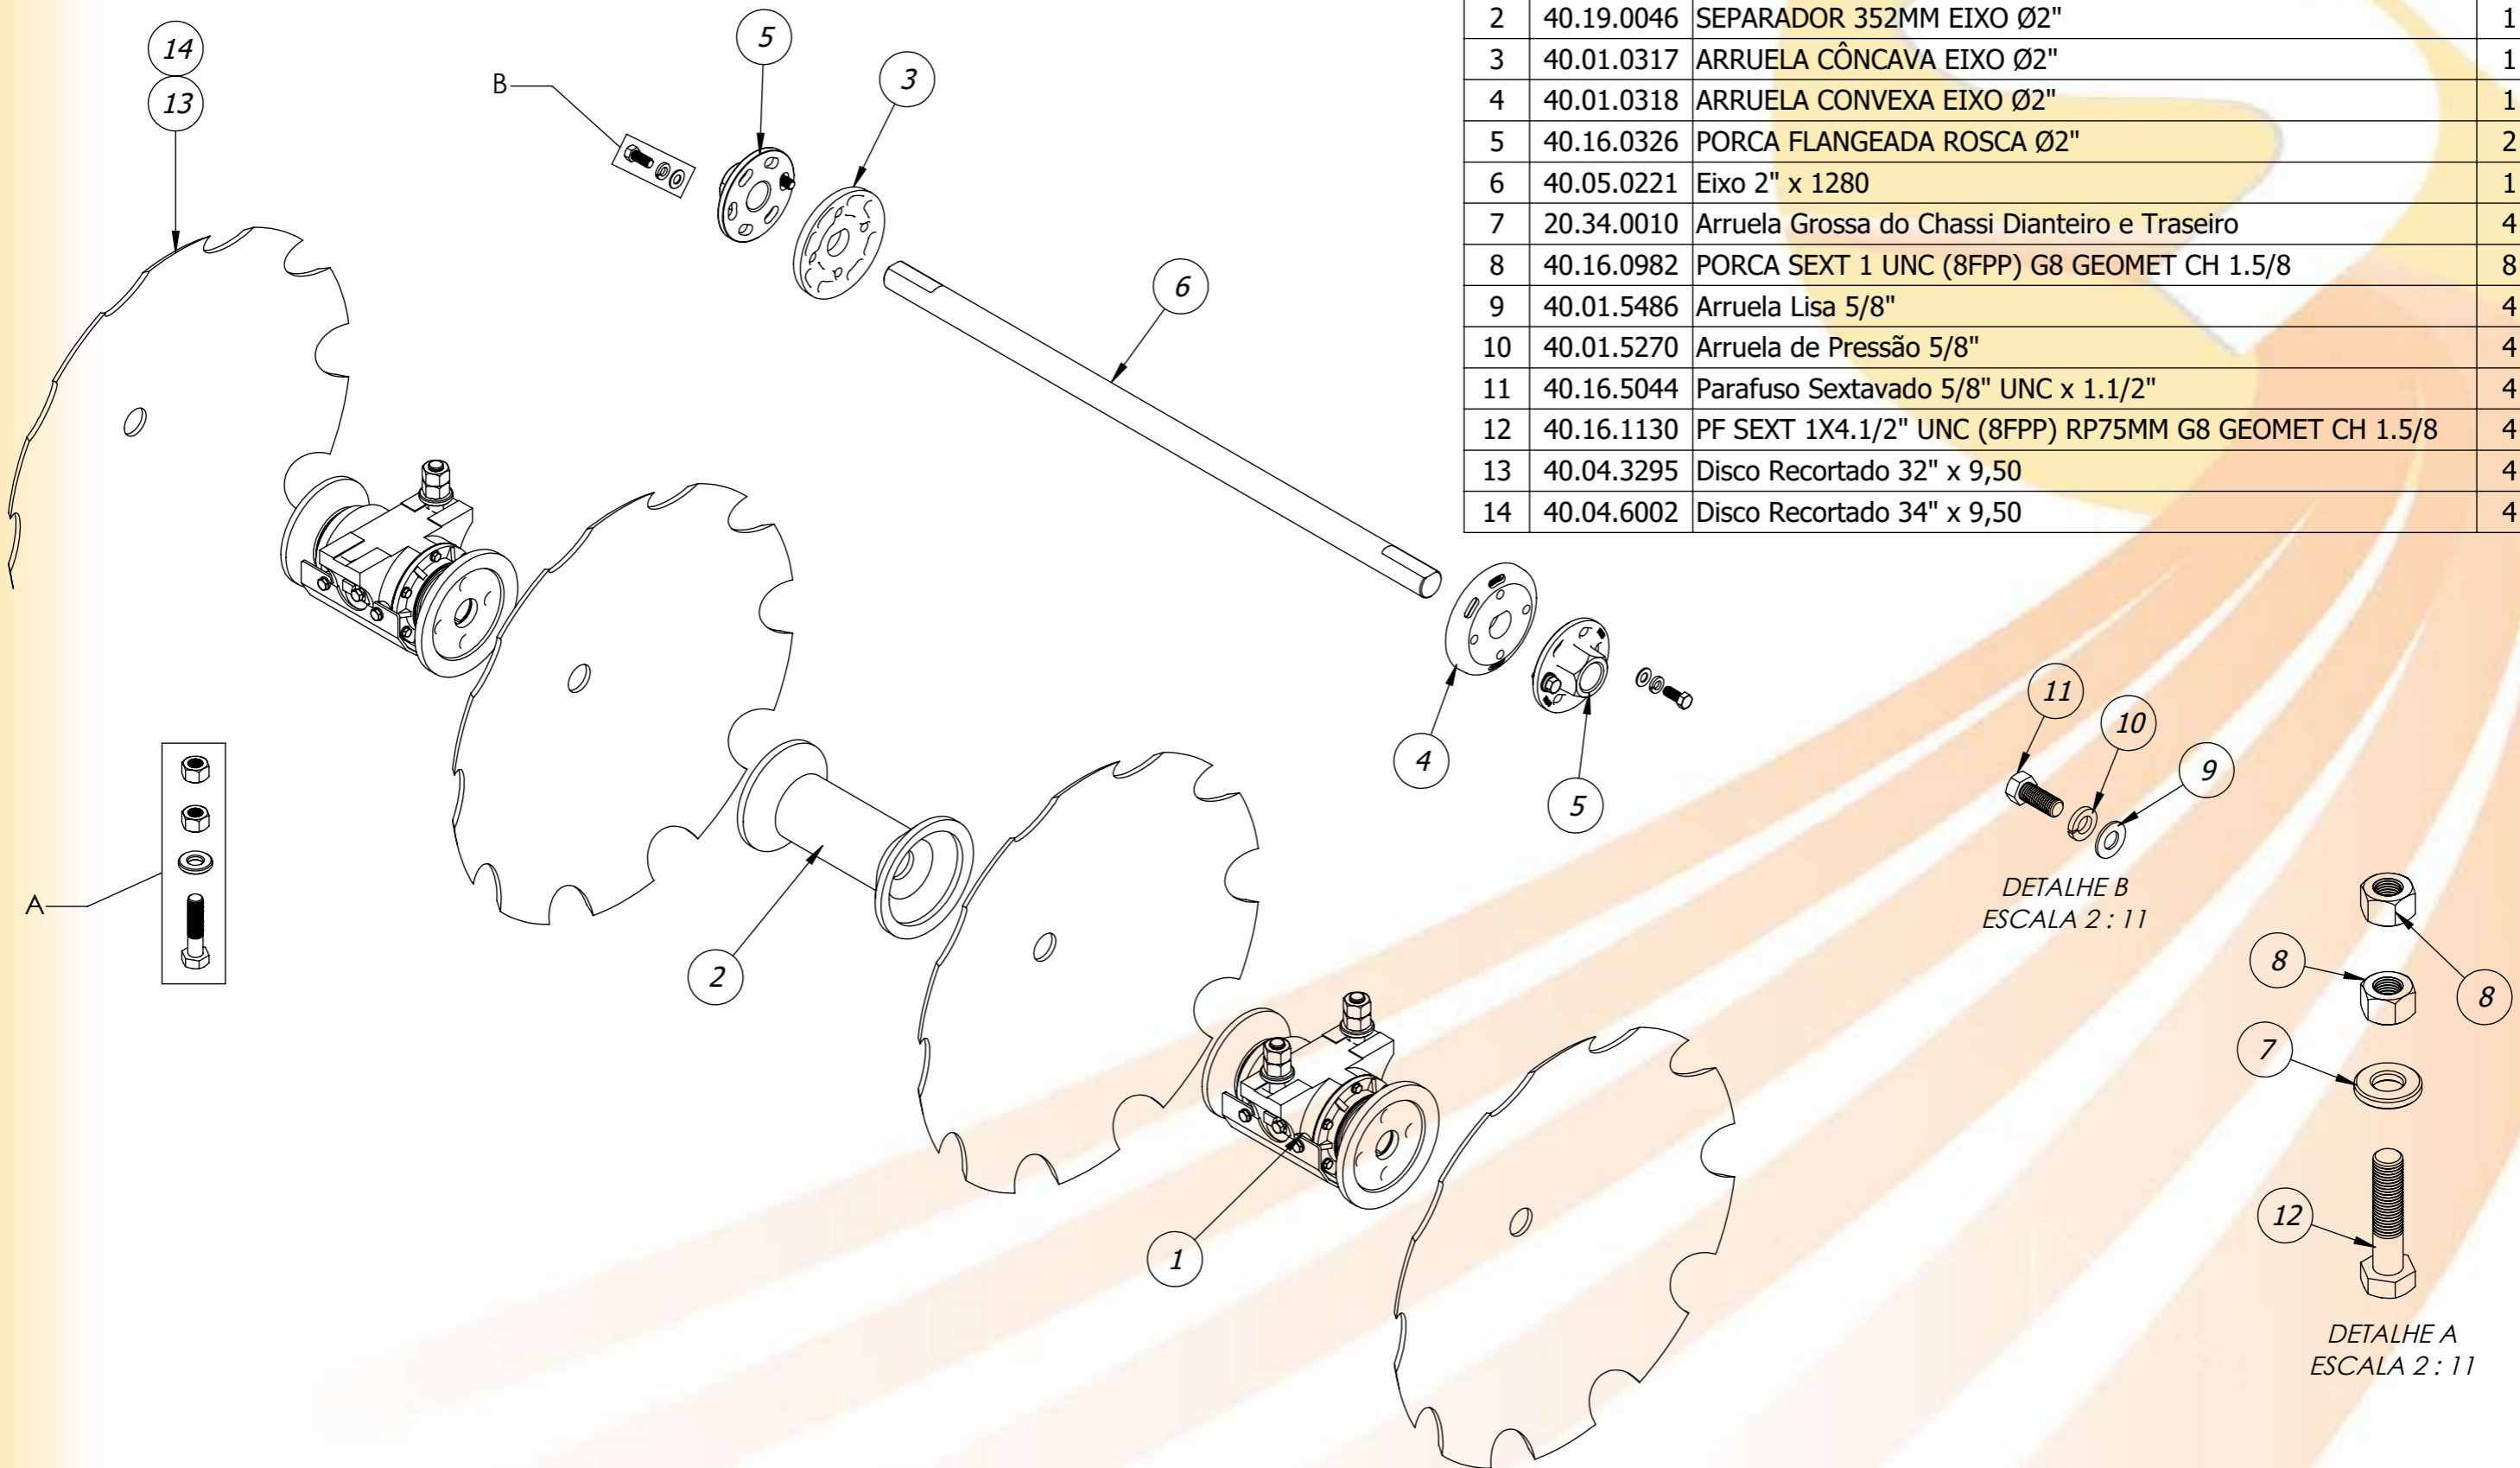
| 2 | 40.19.0046 | SEPARADOR 352MM EIXO Ø2" | 1 |
|---|---|---|---|
| 3 | 40.01.0317 | ARRUELA CÔNCAVA EIXO Ø2" | 1 |
| 4 | 40.01.0318 | ARRUELA CONVEXA EIXO Ø2" | 1 |
| 5 | 40.16.0326 | PORCA FLANGEADA ROSCA Ø2" | 2 |
| 6 | 40.05.0221 | Eixo 2" x 1280 | 1 |
| 7 | 20.34.0010 | Arruela Grossa do Chassi Dianteiro e Traseiro | 4 |
| 8 | 40.16.0982 | PORCA SEXT 1 UNC (8FPP) G8 GEOMET CH 1.5/8 | 8 |
| 9 | 40.01.5486 | Arruela Lisa 5/8" | 4 |
| 10 | 40.01.5270 | Arruela de Pressão 5/8" | 4 |
| 11 | 40.16.5044 | Parafuso Sextavado 5/8" UNC x 1.1/2" | 4 |
| 12 | 40.16.1130 | PF SEXT 1X4.1/2" UNC (8FPP) RP75MM G8 GEOMET CH 1.5/8 | 4 |
| 13 | 40.04.3295 | Disco Recortado 32" x 9,50 | 4 |
| 14 | 40.04.6002 | Disco Recortado 34" x 9,50 | 4 |

14
13
B
5
3
6
A
2
4
5
1
11
10
9
DETALHE B
ESCALA 2 : 11
8
8
7
12
DETALHE A
ESCALA 2 : 11